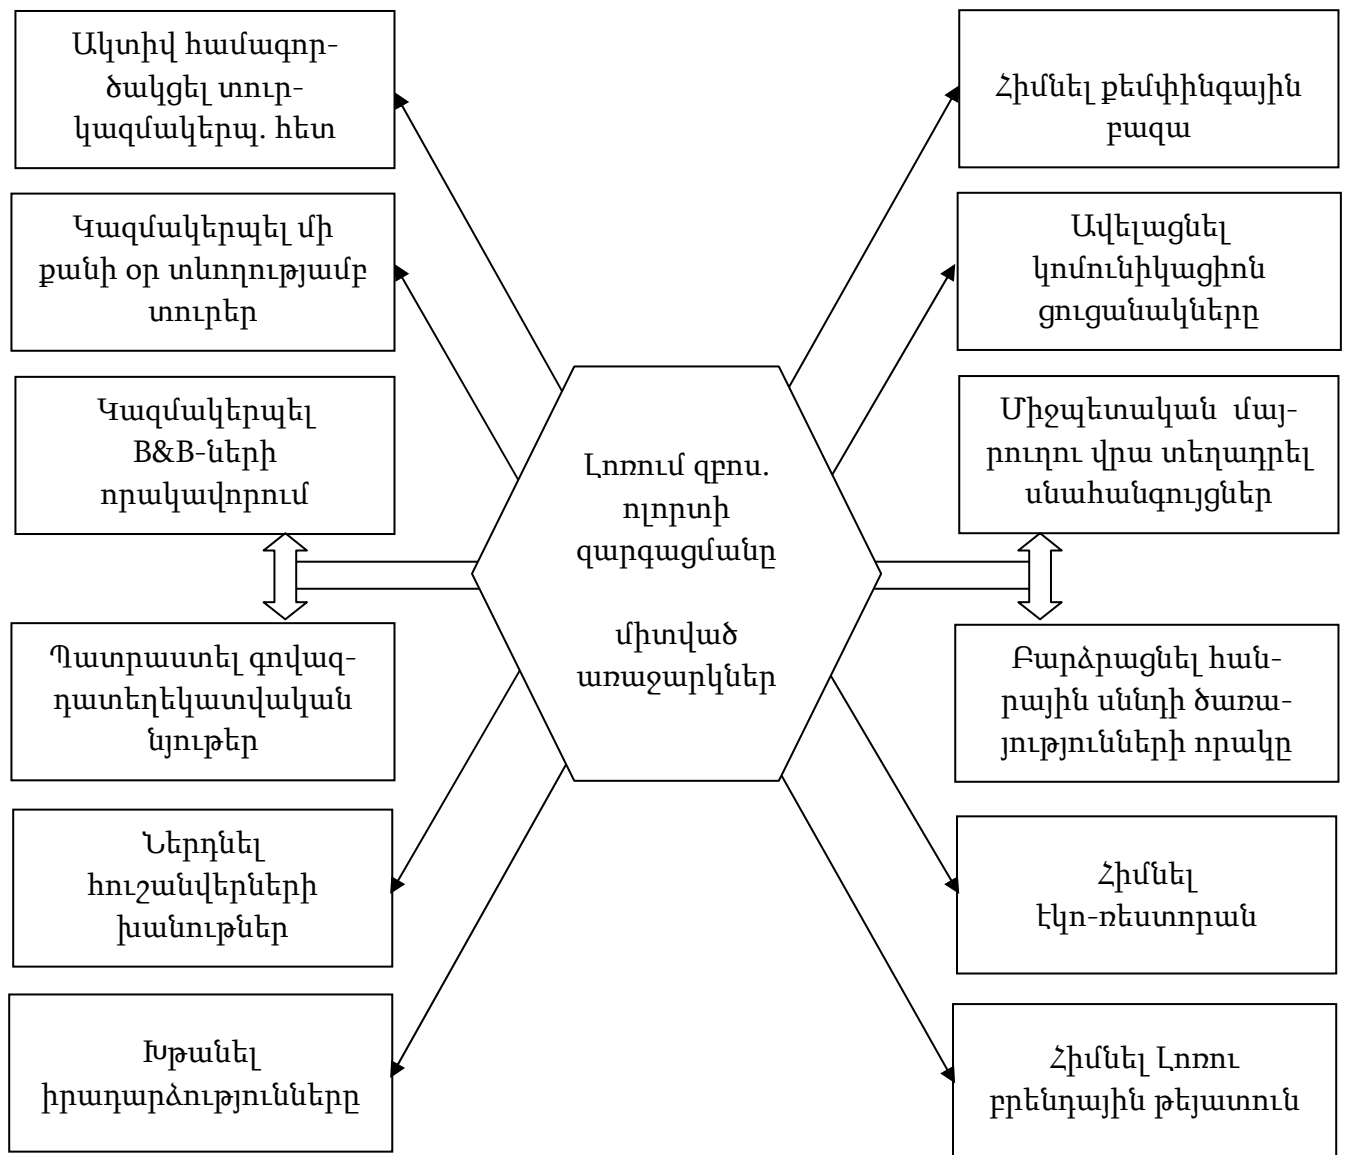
Ակտիվ համագործակցել տուրկազմակերպ. հետ

Կազմակերպել մի քանի օր տևողությամբ տուրեր

Կազմակերպել B&B-ների որակավորում

Պատրաստել գովազդատեղեկատվական նյութեր

Ներդնել հուշանվերների խանութներ

Խթանել իրադարձությունները

Լոռում զբոս. ոլորտի զարգացմանը

միտված առաջարկներ

Հիմնել քեմփինգային բազա

Ավելացնել կոմունիկացիոն ցուցանակները

Միջպետական մայրուղու վրա տեղադրել սնահանգույցներ

Բարձրացնել հանրային սննդի ծառայությունների որակը

Հիմնել էկո-ռեստորան

Հիմնել Լոռու բրենդային թեյատուն